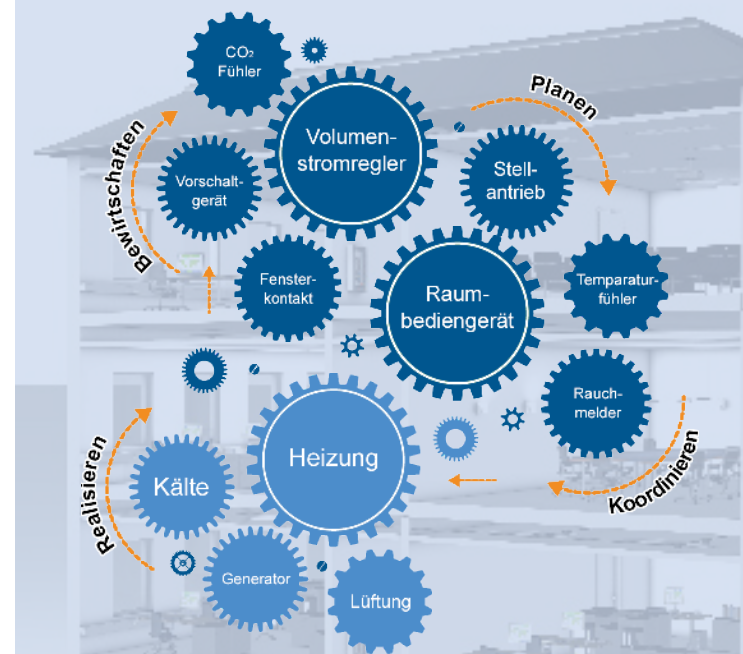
$CO_2$ Fühler

Volumenstromregler

Planen

Bewirtschaften

Vorschaltgerät

Stellantrieb

Fensterkontakt

Raumbediengerät

Temparaturfühler

Rauchmelder

Heizung

Realisieren

Kälte

Koordinieren

Generator

Lüftung